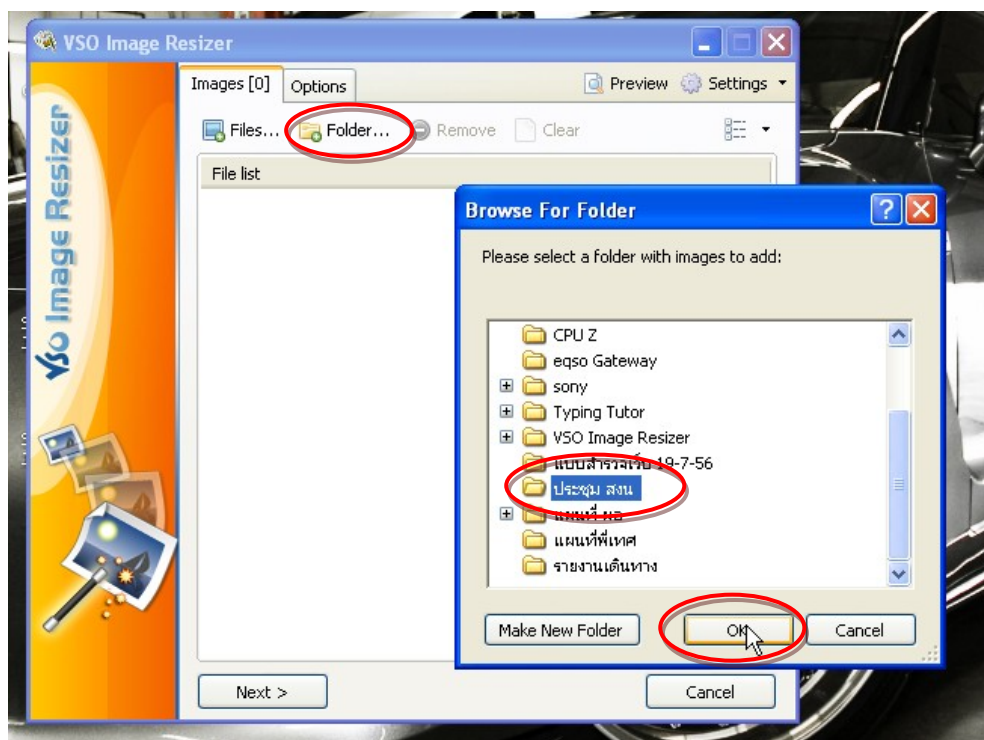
VSO Image Resizer

Images [0]
Options
Preview
Settings

Files...
Folder...
Remove
Clear

File list

VSO Image Resizer

Browse For Folder

Please select a folder with images to add:

CPU Z
eqso Gateway
sony
Typing Tutor
VSO Image Resizer
แบบสำรวจเว็บ 19-7-56
ประชุม สงน
แผนที่ มอ
แผนที่พี่เทศ
รายงานเดินทาง

Make New Folder
OK
Cancel

Next >
Cancel